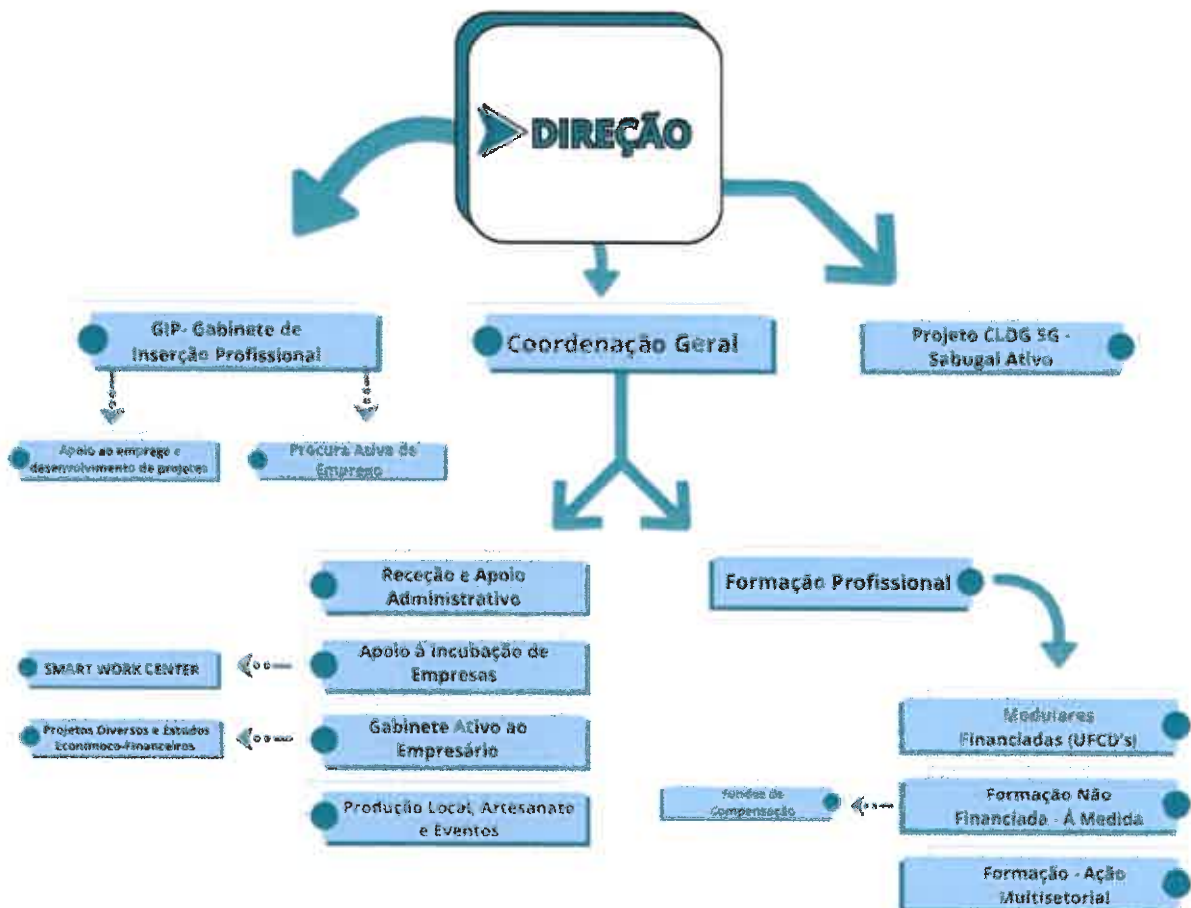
DIREÇÃO

GIP- Gabinete de Inserção Profissional

Coordenação Geral

Projeto CLDS 5G - Sabugal Ativo

Apoio ao emprego e desenvolvimento de projetos

Procura Ativa de Emprego

Receção e Apoio Administrativo

Formação Profissional

SMART WORK CENTER

Apoio à Incubação de Empresas

Projetos Diversos e Estudos Económico-Financeiros

Gabinete Ativo ao Empresário

Modulares Financiadas (UFCD's)

Produção Local, Artesanato e Eventos

Fórmulas de Compensação

Formação Não Financiada - À Medida

Formação - Ação Multisetorial